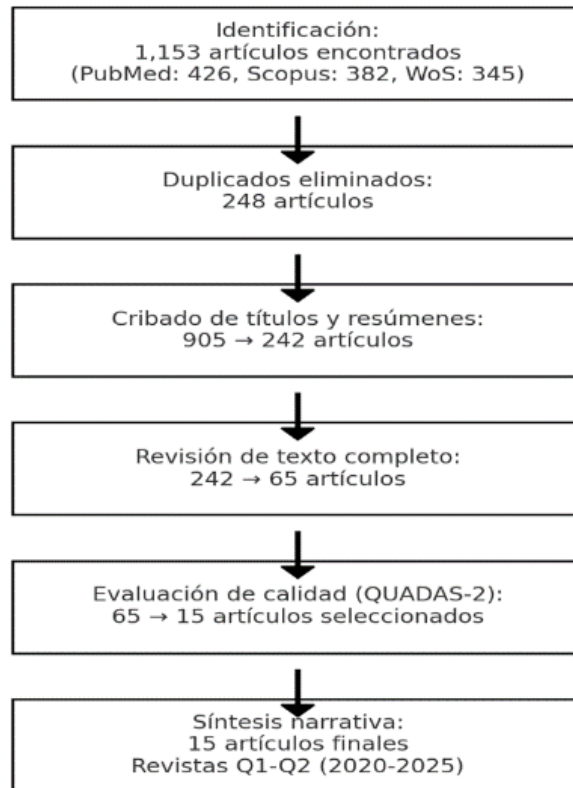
Identificación:
1,153 artículos encontrados
(PubMed: 426, Scopus: 382, WoS: 345)

Duplicados eliminados:
248 artículos

Cribado de títulos y resúmenes:
905 → 242 artículos

Revisión de texto completo:
242 → 65 artículos

Evaluación de calidad (QUADAS-2):
65 → 15 artículos seleccionados

Síntesis narrativa:
15 artículos finales
Revistas Q1-Q2 (2020-2025)